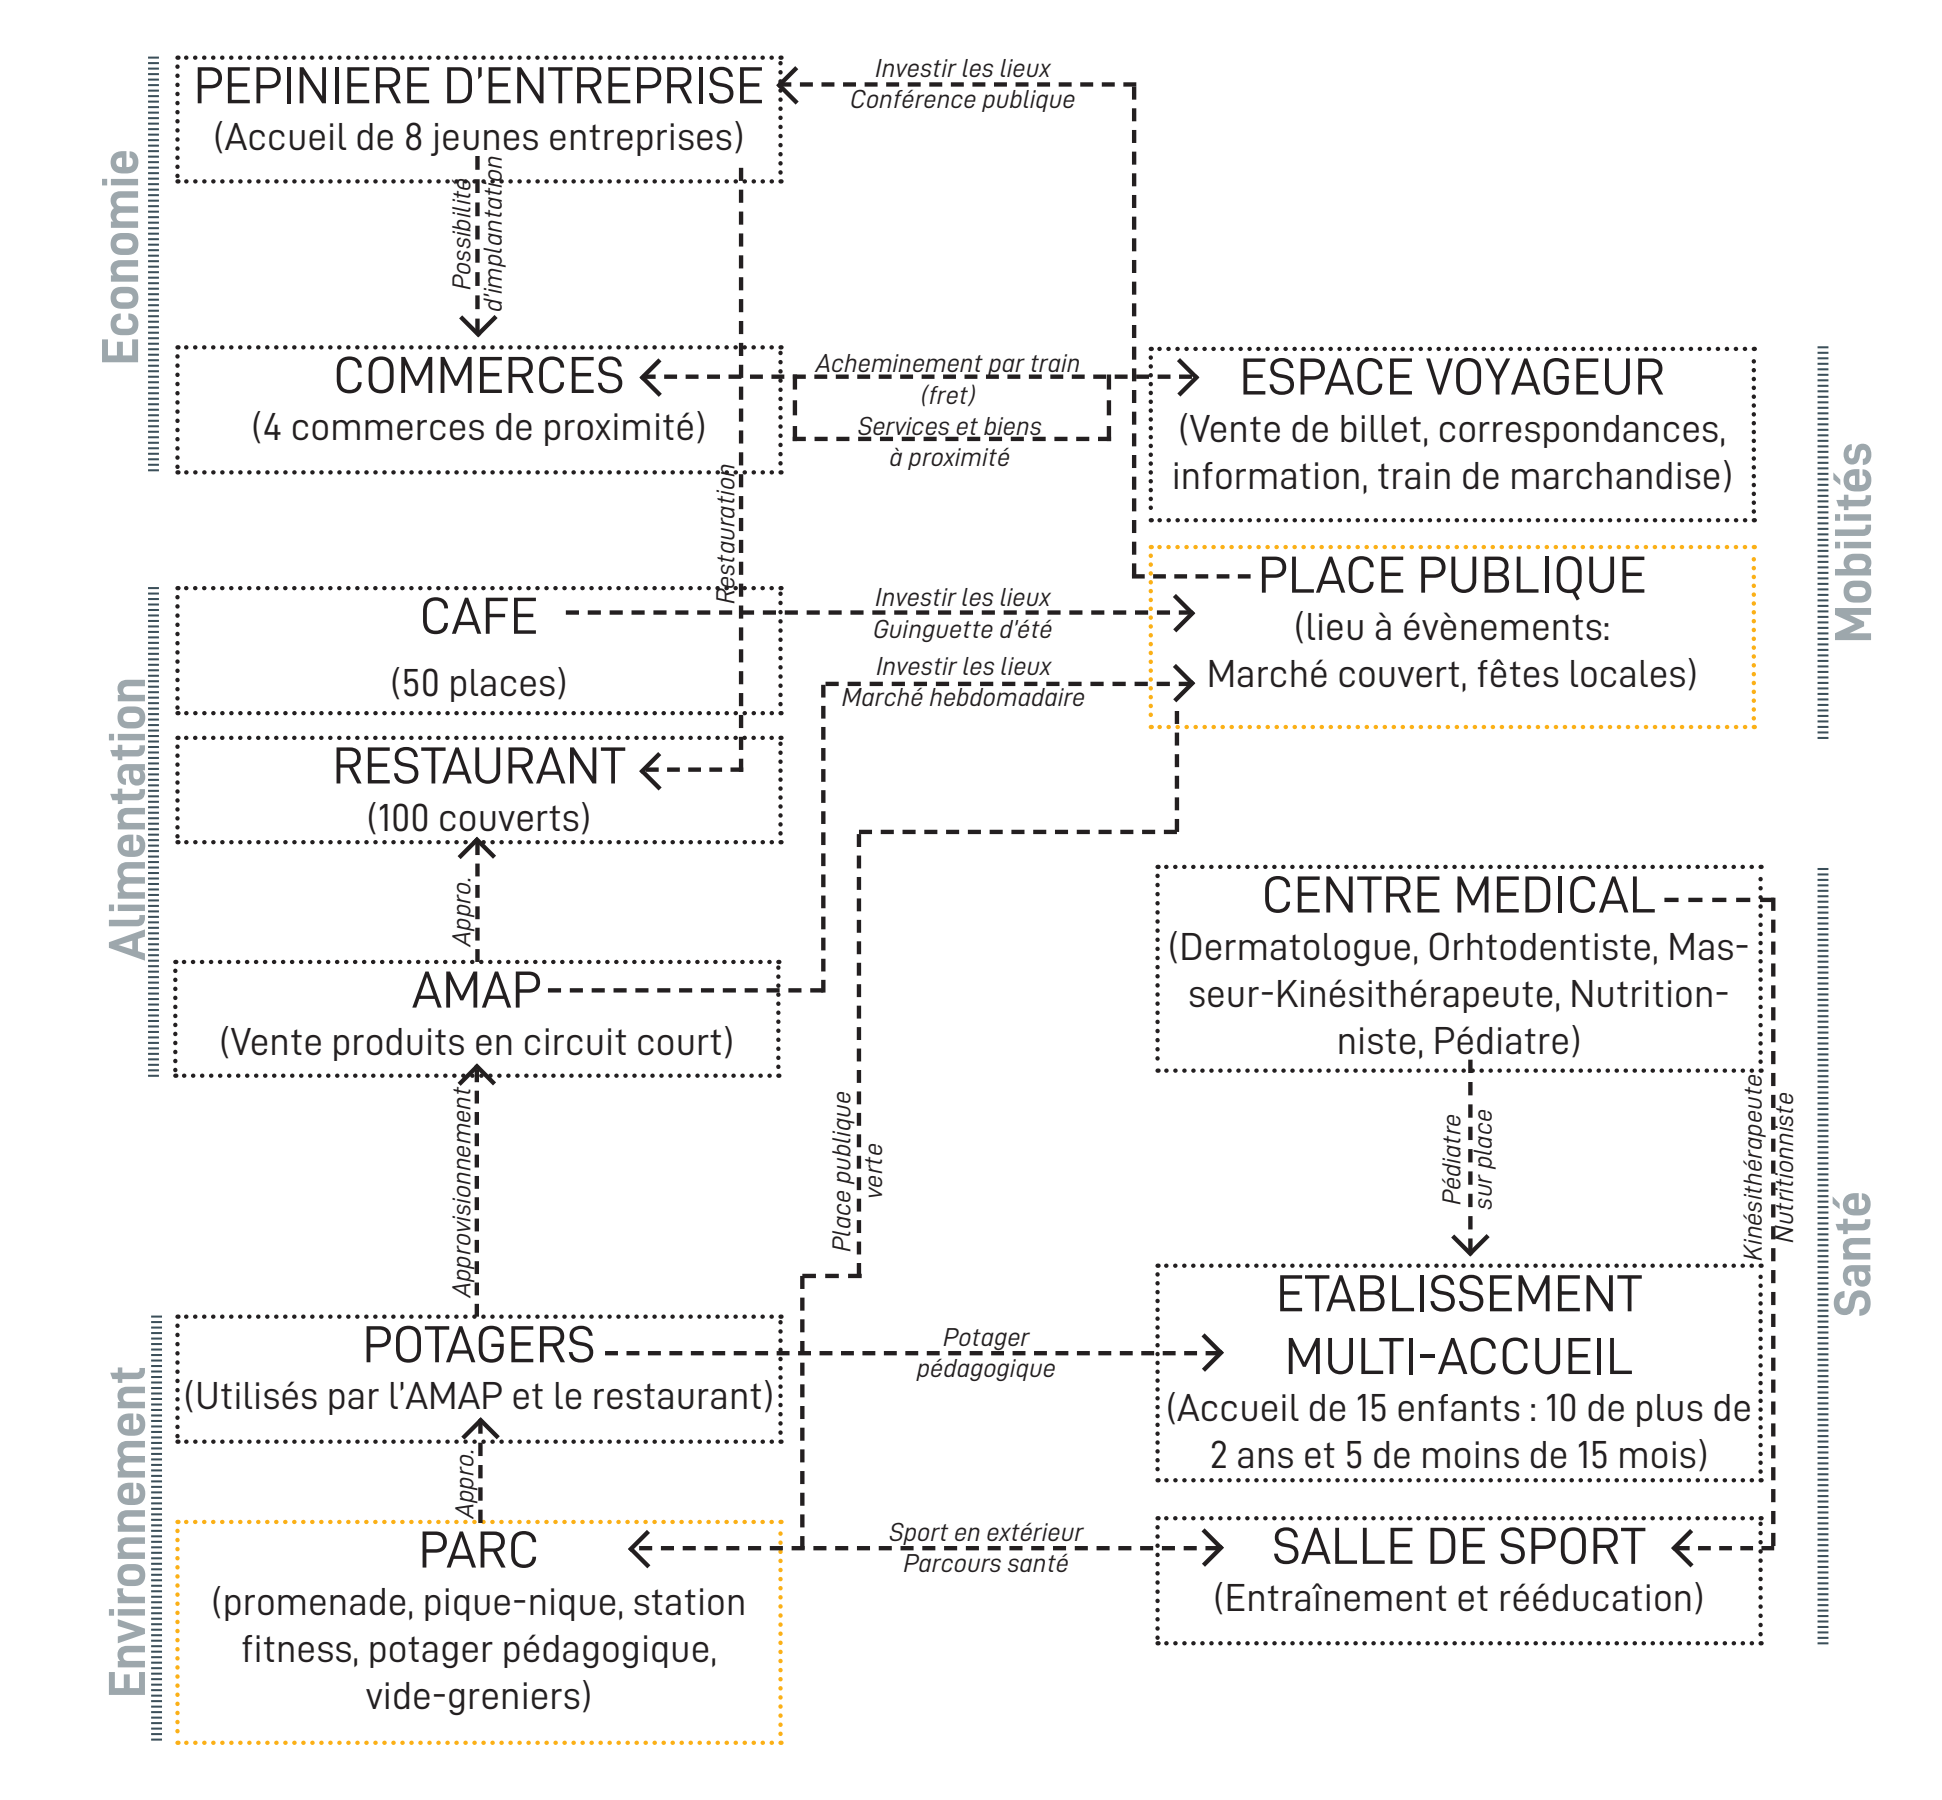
Economie

PEPINIERE D'ENTREPRISE
(Accueil de 8 jeunes entreprises)

Investir les lieux
Conférence publique

Possibilité d'implantation

COMMERCES
(4 commerces de proximité)

Acheminement par train (fret)
Services et biens à proximité

ESPACE VOYAGEUR
(Vente de billet, correspondances, information, train de marchandise)

Mobilités

Restauration

Alimentation

CAFE
(50 places)

Investir les lieux
Guinguette d'été

PLACE PUBLIQUE
(lieu à évènements: Marché couvert, fêtes locales)

Investir les lieux
Marché hebdomadaire

RESTAURANT
(100 couverts)

Appro.

AMAP
(Vente produits en circuit court)

CENTRE MEDICAL
(Dermatologue, Orhtodentiste, Masseur-Kinésithérapeute, Nutritionniste, Pédiatre)

Pédiatre sur place

Kinésithérapeute
Nutritionniste

Santé

Place publique verte

Approvisionnement

POTAGERS
(Utilisés par l'AMAP et le restaurant)

Potager pédagogique

ETABLISSEMENT MULTI-ACCUEIL
(Accueil de 15 enfants : 10 de plus de 2 ans et 5 de moins de 15 mois)

Appro.

Environnement

PARC
(promenade, pique-nique, station fitness, potager pédagogique, vide-greniers)

Sport en extérieur
Parcours santé

SALLE DE SPORT
(Entraînement et rééducation)